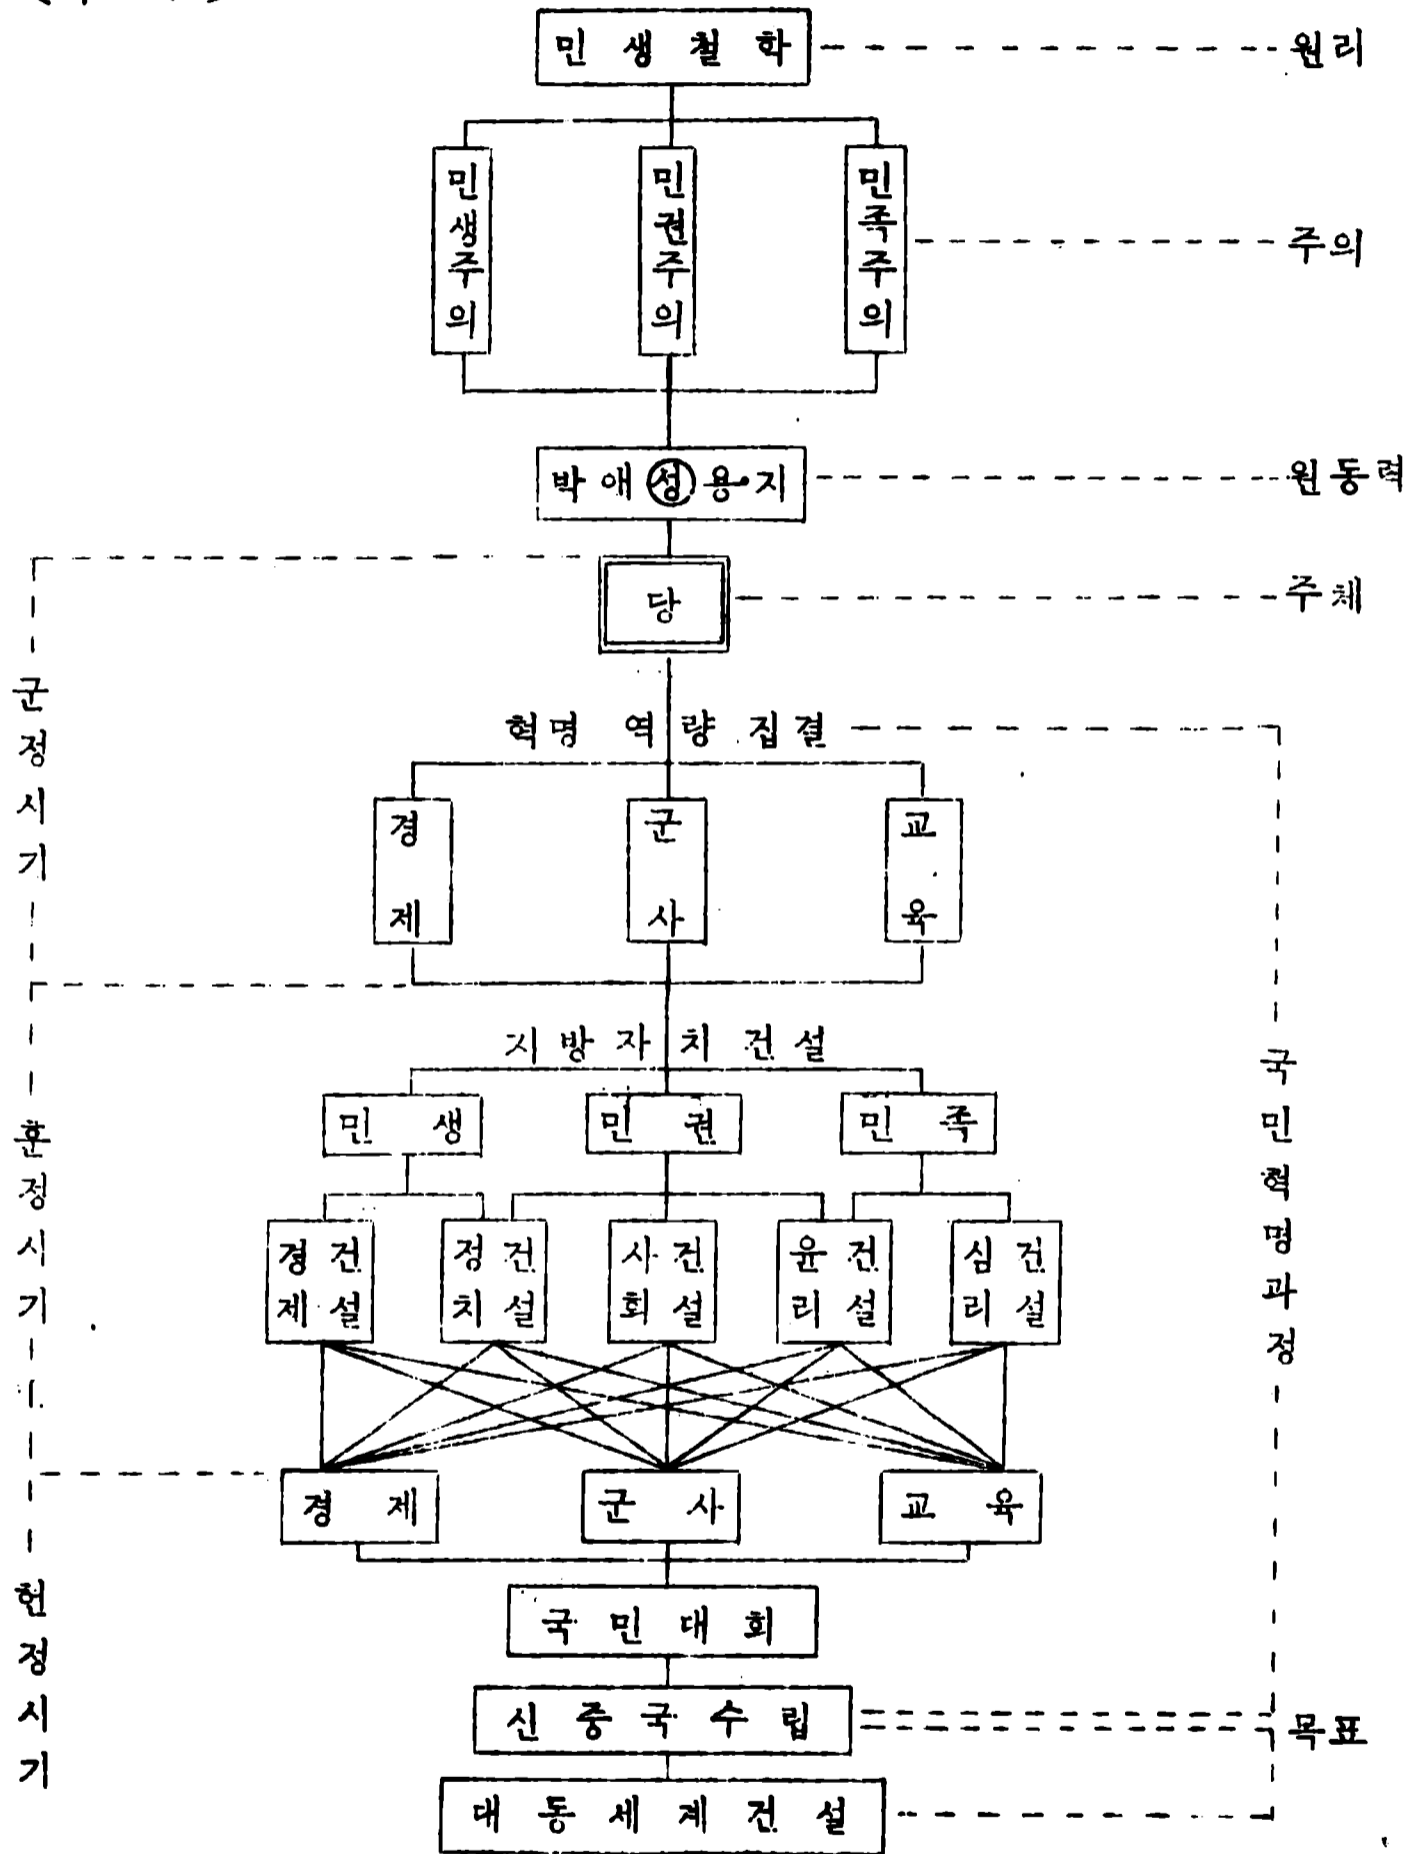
민생철학 원리

민생주의 민권주의 민족주의 주의

박애 성 용 지 원동력

당 주체

군정시기

혁명 역량 집결

경제 군사 교육

지방자치건설

민생 민권 민족

경제건설 정치건설 사회건설 윤리건설 심리건설

훈정시기

경제 군사 교육

국민대회

헌정시기

신중국수립 목표

대동세계건설

국민혁명과정